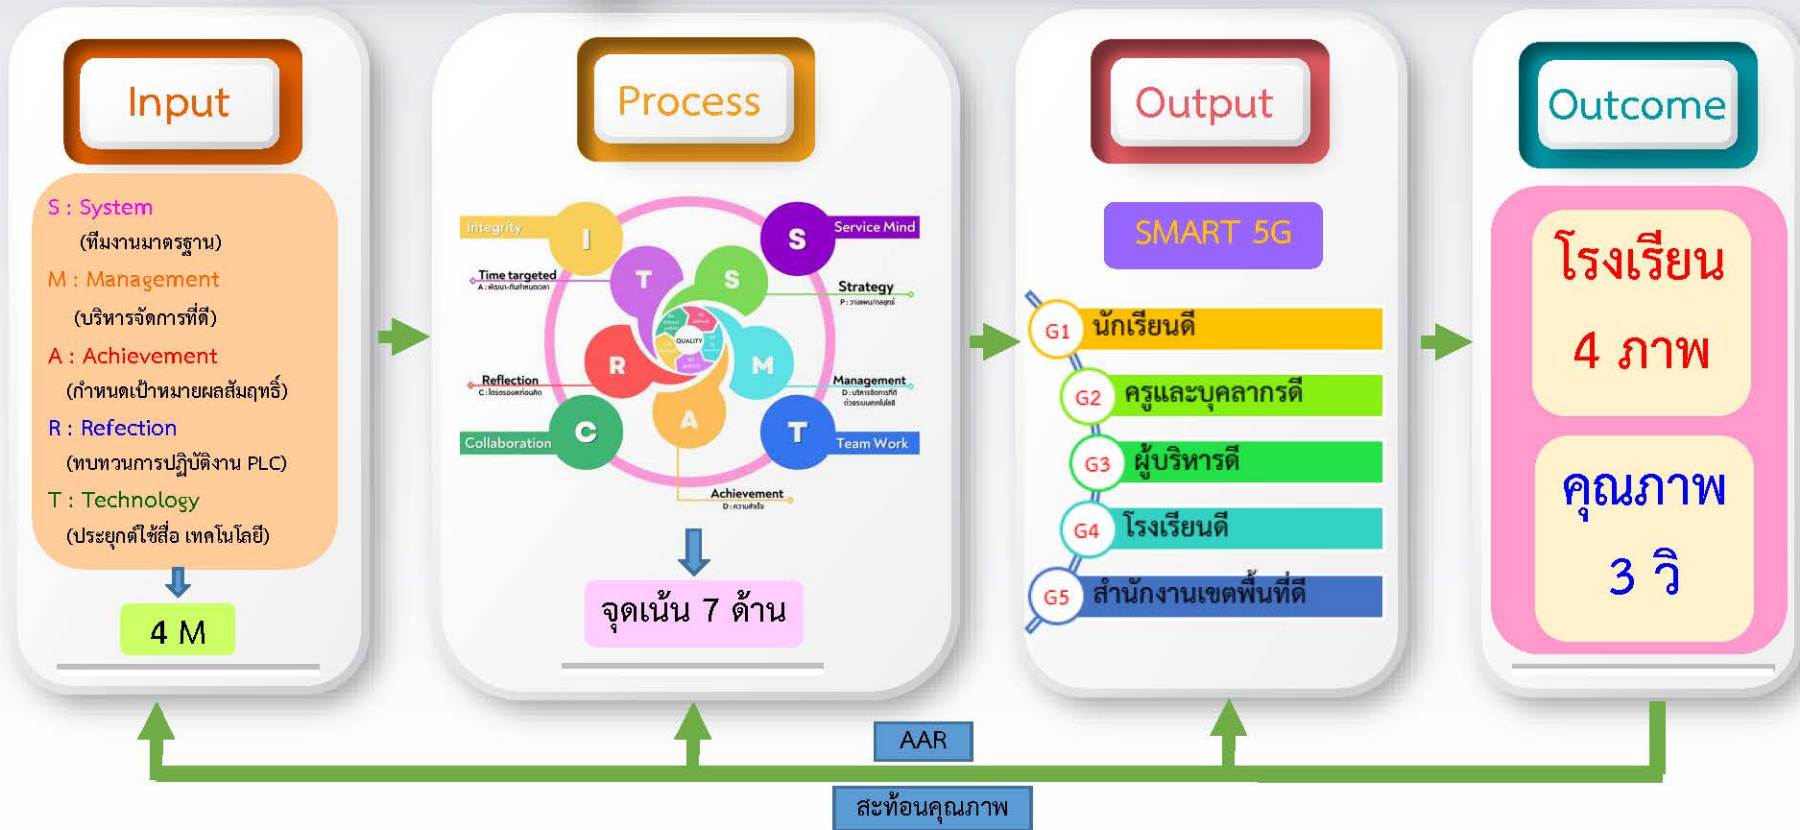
Input

S : System
(ทีมงานมาตรฐาน)
M : Management
(บริหารจัดการที่ดี)
A : Achievement
(กำหนดเป้าหมายผลสัมฤทธิ์)
R : Refection
(ทบทวนการปฏิบัติงาน PLC)
T : Technology
(ประยุกต์ใช้สื่อ เทคโนโลยี)

4 M

Process

Integrity
I
S
Service Mind
T
S
Time targeted
Strategy
R
M
QUALITY
Reflection
Management
C
A
T
Collaboration
Team Work
Achievement

จุดเน้น 7 ด้าน

Output

SMART 5G

G1 นักเรียนดี
G2 ครูและบุคลากรดี
G3 ผู้บริหารดี
G4 โรงเรียนดี
G5 สำนักงานเขตพื้นที่ดี

Outcome

โรงเรียน
4 ภาพ

คุณภาพ
3 วิ

AAR

สะท้อนคุณภาพ